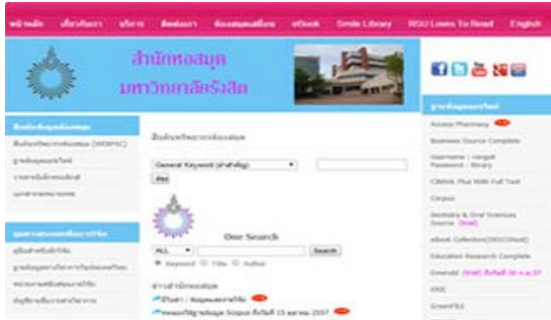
หน้าหลัก เกี่ยวกับเรา บริการ ติดต่อเรา ฐานข้อมูลออนไลน์ eBook Smile Library RSU Loves To Read English

สำนักหอสมุด
มหาวิทยาลัยรังสิต

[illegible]
สืบค้นทรัพยากรห้องสมุด (WEBPAC)
ฐานข้อมูลออนไลน์
วารสารอิเล็กทรอนิกส์
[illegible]

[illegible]
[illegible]
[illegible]
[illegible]
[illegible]

สืบค้นทรัพยากรห้องสมุด
General Keyword (คำสำคัญ)
ค้น

One Search
ALL
Search
Keyword Title Author

ข่าวสำนักหอสมุด
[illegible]
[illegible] Scopus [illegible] 15 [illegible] 2557

ฐานข้อมูลออนไลน์
Access Pharmacy
Business Source Complete
Username : rangsit Password : library
CINAHL Plus With Full Text
Corpus
Dentistry & Oral Sciences Source (trial)
eBook Collection(EBSCOhost)
Education Research Complete
Emerald (trial) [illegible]
ERIC
GreenFILE